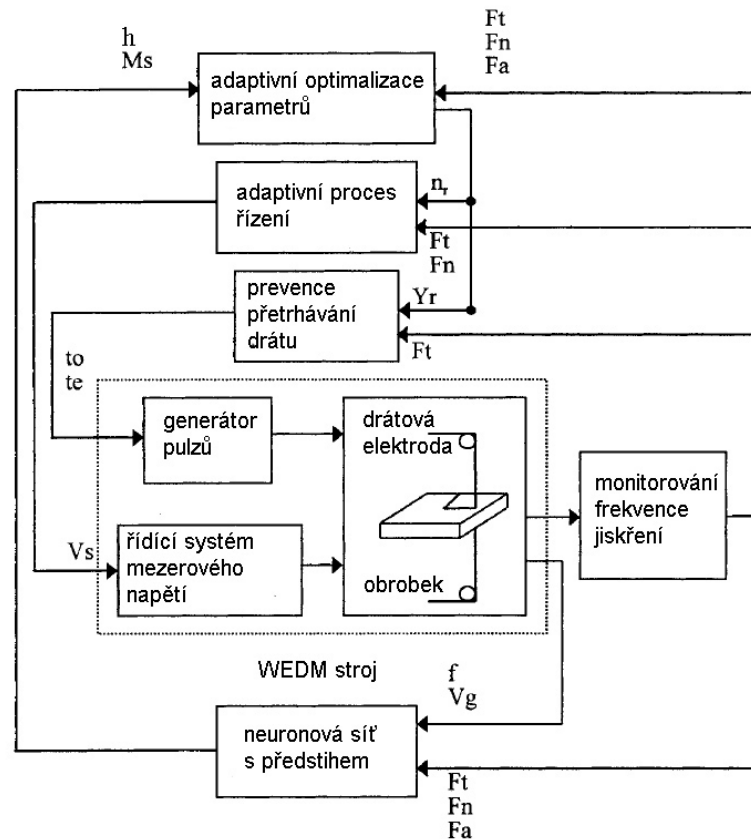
h
Ms

Ft
Fn
Fa

adaptivní optimalizace parametrů

adaptivní proces řízení

$n_r$

Ft
Fn

prevence přetrhávání drátu

Yr

Ft

to
te

generátor pulzů

drátová elektroda

řídící systém mezerového napětí

Vs

obrobek

monitorování frekvence jiskření

WEDM stroj

f
Vg

neuronová síť s předstihem

Ft
Fn
Fa